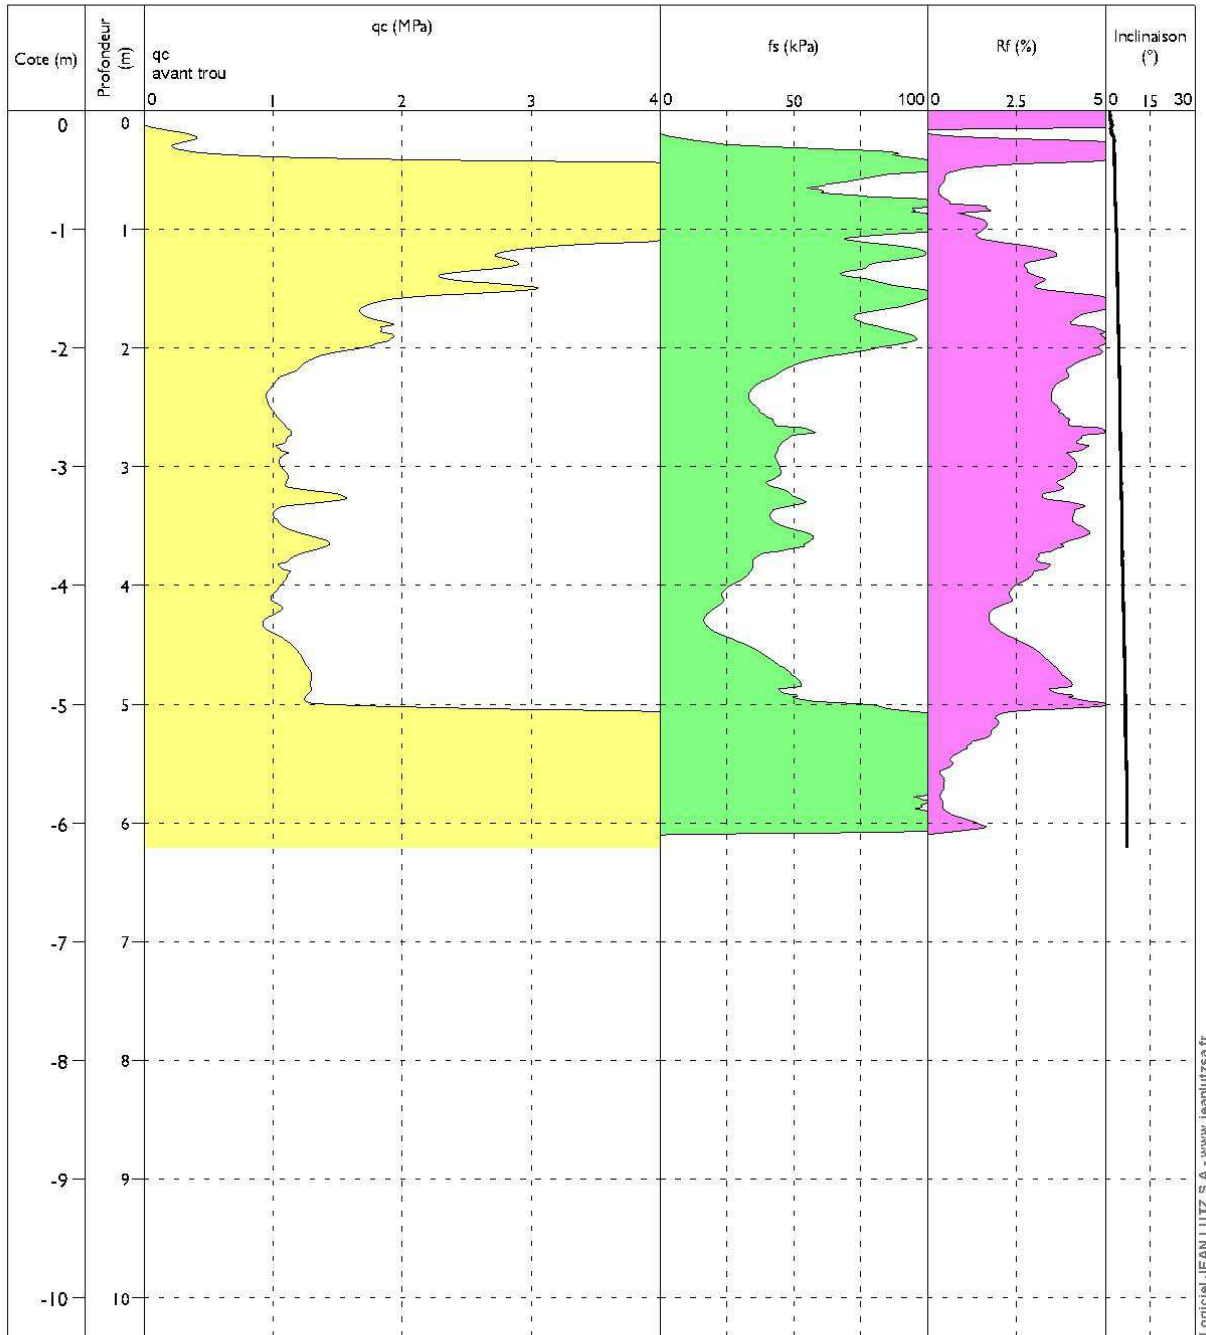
Cote (m)

Profondeur (m)

qc (MPa)

qc
avant trou

0 1 2 3 4

fs (kPa)

0 50 100

Rf (%)

0 2.5 5

Inclinaison (°)

0 15 30

0 0
-1 1
-2 2
-3 3
-4 4
-5 5
-6 6
-7 7
-8 8
-9 9
-10 10

Logiciel JEAN LUTZ S.A. - www.jeanlutzsa.fr